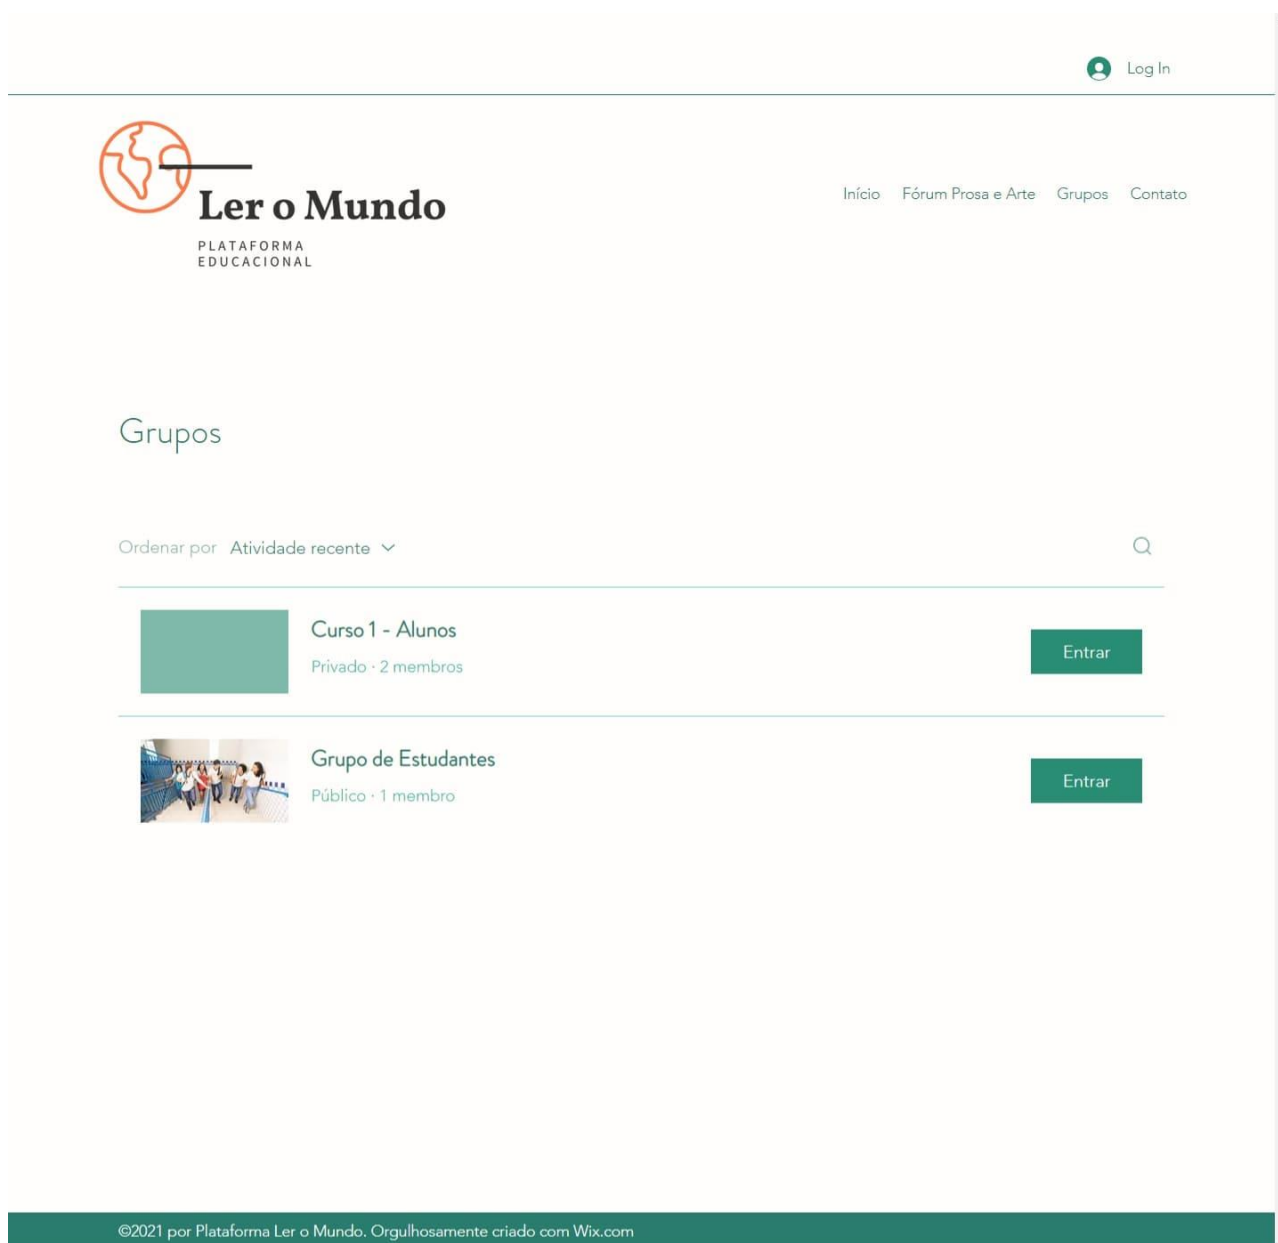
Log In

Ler o Mundo
PLATAFORMA EDUCACIONAL

Início Fórum Prosa e Arte Grupos Contato

Grupos

Ordenar por Atividade recente

Curso 1 - Alunos
Privado · 2 membros
Entrar

Grupo de Estudantes
Público · 1 membro
Entrar

©2021 por Plataforma Ler o Mundo. Orgulhosamente criado com Wix.com